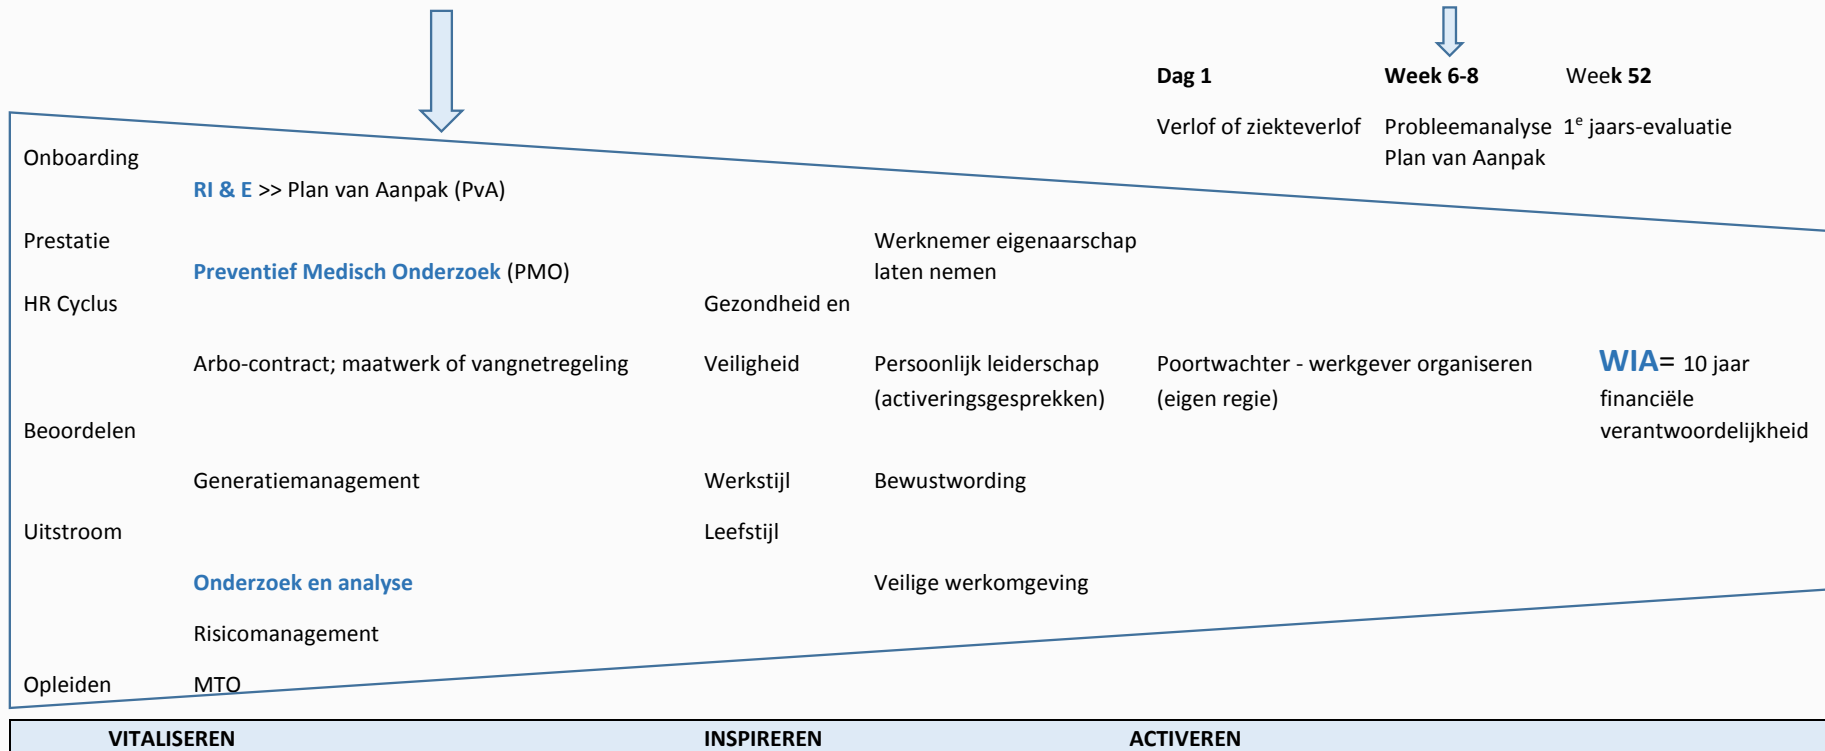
Dag 1

Week 6-8

Week 52

Verlof of ziekteverlof

Probleemanalyse
Plan van Aanpak

1$^e$ jaars-evaluatie

Onboarding

RI & E >> Plan van Aanpak (PvA)

Prestatie

Werknemer eigenaarschap laten nemen

Preventief Medisch Onderzoek (PMO)

HR Cyclus

Gezondheid en

Arbo-contract; maatwerk of vangnetregeling

Veiligheid

Persoonlijk leiderschap (activeringsgesprekken)

Poortwachter - werkgever organiseren (eigen regie)

WIA= 10 jaar financiële verantwoordelijkheid

Beoordelen

Generatiemanagement

Werkstijl

Bewustwording

Uitstroom

Leefstijl

Onderzoek en analyse

Veilige werkomgeving

Risicomanagement

Opleiden

MTO

VITALISEREN

INSPIREREN

ACTIVEREN